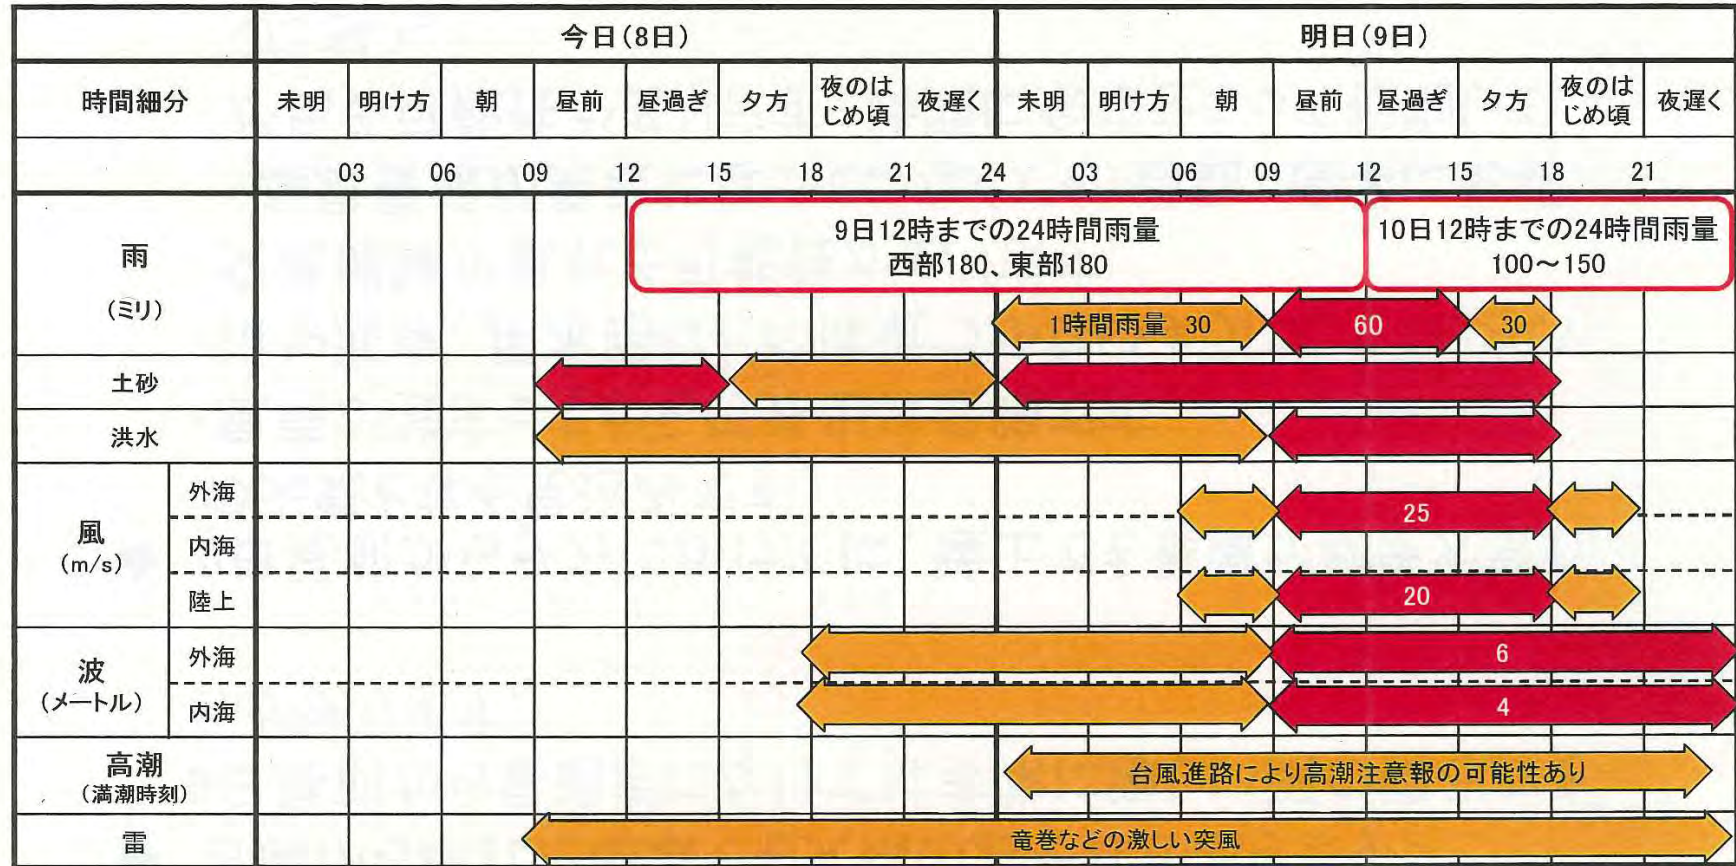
| | | 今日(8日) | | | | | | | | 明日(9日) | | | | | | | |
|---|---|---|---|---|---|---|---|---|---|---|---|---|---|---|---|---|---|
| 時間細分 | | 未明 | 明け方 | 朝 | 昼前 | 昼過ぎ | 夕方 | 夜のはじめ頃 | 夜遅く | 未明 | 明け方 | 朝 | 昼前 | 昼過ぎ | 夕方 | 夜のはじめ頃 | 夜遅く |
| | | 03 | 06 | 09 | 12 | 15 | 18 | 21 | 24 | 03 | 06 | 09 | 12 | 15 | 18 | 21 | |

雨 (ミリ)
9日12時までの24時間雨量 西部180、東部180
10日12時までの24時間雨量 100～150
1時間雨量 30
60
30

土砂

洪水

風 (m/s)
外海
内海
25
陸上
20

波 (メートル)
外海
6
内海
4

高潮 (満潮時刻)
台風進路により高潮注意報の可能性あり

雷
竜巻などの激しい突風